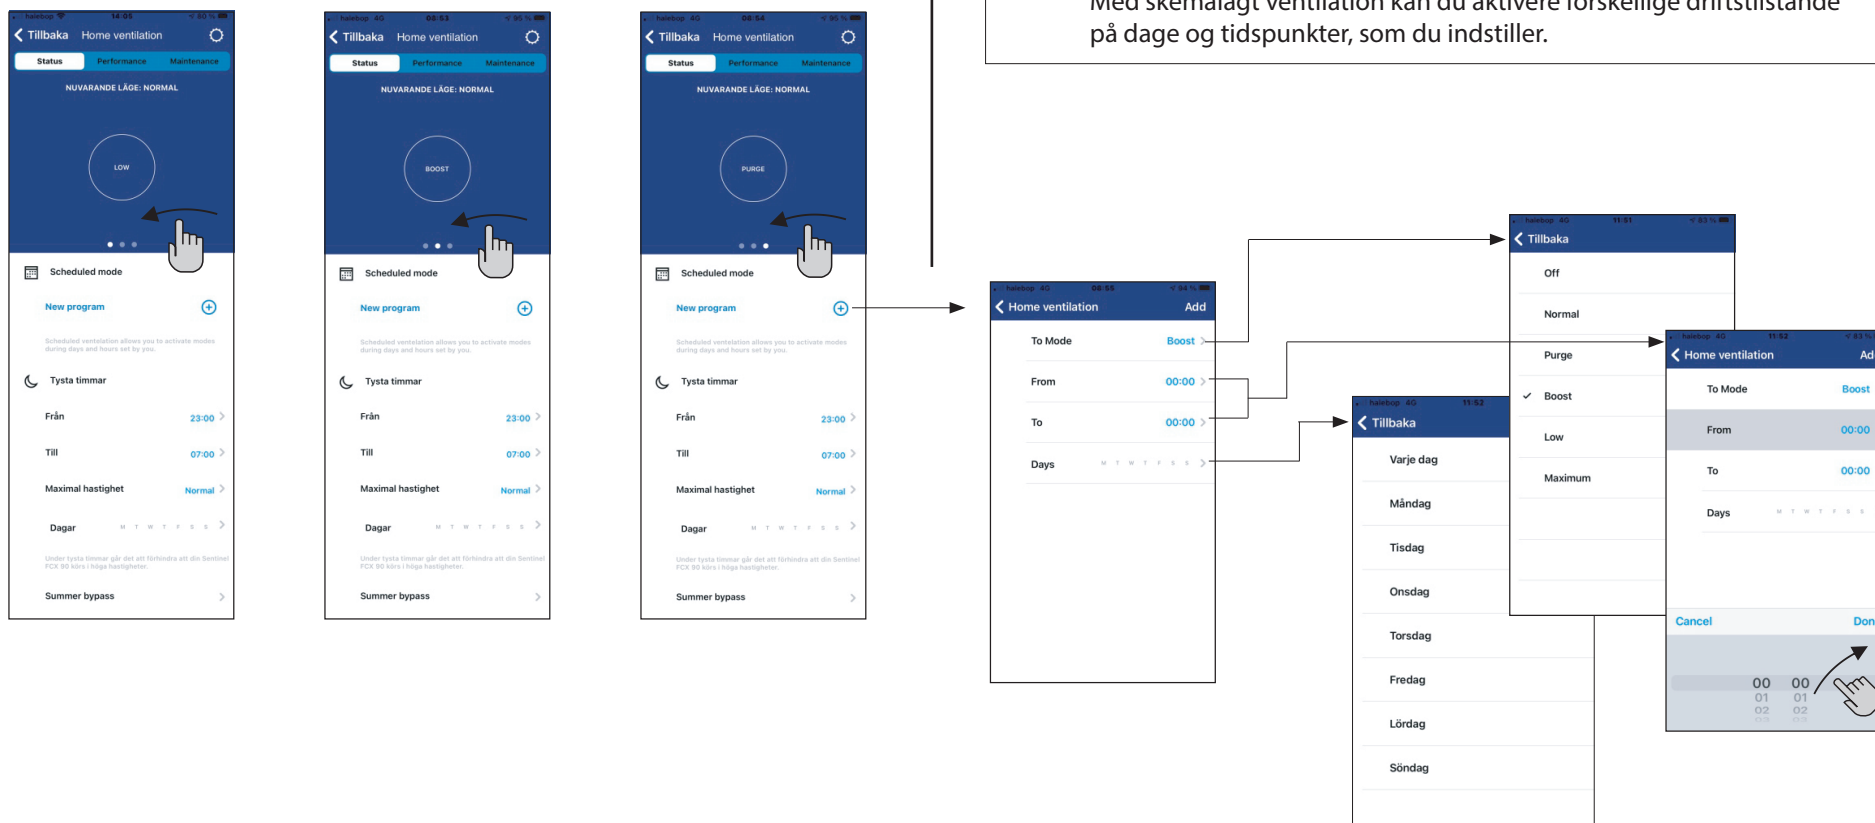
Med skemalagt ventilation kan du aktivere forskellige driftstilstande på dage og tidspunkter, som du indstiller.

halebop 14:05 80 %
Tillbaka Home ventilation
Status Performance Maintenance
NUVARANDE LÄGE: NORMAL
LOW
Scheduled mode
New program
Scheduled ventilation allows you to activate modes during days and hours set by you.
Tysta timmar
Från 23:00
Till 07:00
Maximal hastighet Normal
Dagar M T W T F S S
Under tysta timmar går det att förhindra att din Sentinel FCX 90 körs i höga hastigheter.
Summer bypass

halebop 4G 08:53 95 %
Tillbaka Home ventilation
Status Performance Maintenance
NUVARANDE LÄGE: NORMAL
BOOST
Scheduled mode
New program
Scheduled ventilation allows you to activate modes during days and hours set by you.
Tysta timmar
Från 23:00
Till 07:00
Maximal hastighet Normal
Dagar M T W T F S S
Under tysta timmar går det att förhindra att din Sentinel FCX 90 körs i höga hastigheter.
Summer bypass

halebop 4G 08:54 95 %
Tillbaka Home ventilation
Status Performance Maintenance
NUVARANDE LÄGE: NORMAL
PURGE
Scheduled mode
New program
Scheduled ventilation allows you to activate modes during days and hours set by you.
Tysta timmar
Från 23:00
Till 07:00
Maximal hastighet Normal
Dagar M T W T F S S
Under tysta timmar går det att förhindra att din Sentinel FCX 90 körs i höga hastigheter.
Summer bypass

halebop 4G 08:55 94 %
Home ventilation Add
To Mode Boost
From 00:00
To 00:00
Days M T W T F S S

halebop 4G 11:51 83 %
Tillbaka
Off
Normal
Purge
Boost
Low
Maximum

halebop 4G 11:52
Tillbaka
Varje dag
Måndag
Tisdag
Onsdag
Torsdag
Fredag
Lördag
Söndag

halebop 4G 11:52 83 %
Home ventilation Ad
To Mode Boost
From 00:00
To 00:00
Days M T W T F S S
Cancel Don
00 00
01 01
02 02